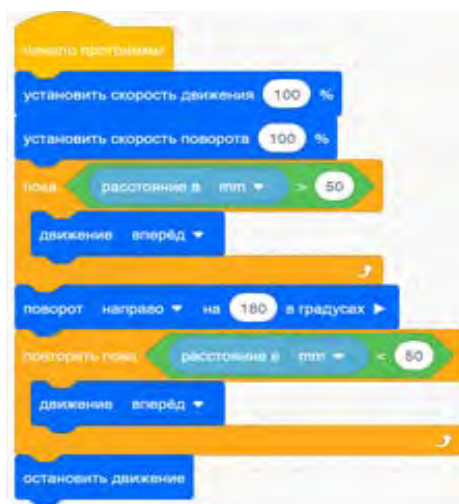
начало программы
установить скорость движения 100 %
установить скорость поворота 100 %
пока расстояние в mm ▾ > 50
движение вперёд ▾
поворот направо ▾ на 180 в градусах ▶
повторить пока расстояние в mm ▾ < 50
движение вперёд ▾
остановить движение